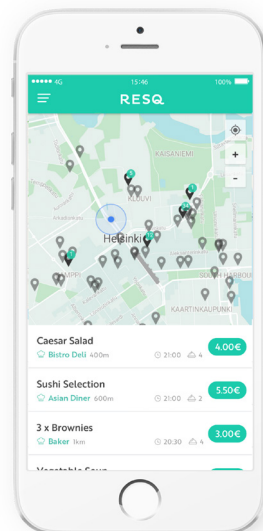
●●●●● 4G 15:46 100%

RESQ

KAISANIEMI

KLUUVI

Helsinki

KAMPPI

SOUTH HARBOUR

KAARTINKAUPUNKI

+

-

Caesar Salad
Bistro Deli 400m 21:00 4 4.00€

Sushi Selection
Asian Diner 600m 21:00 2 5.50€

3 x Brownies
Baker 1km 20:30 4 3.00€

Vegetable Soup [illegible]